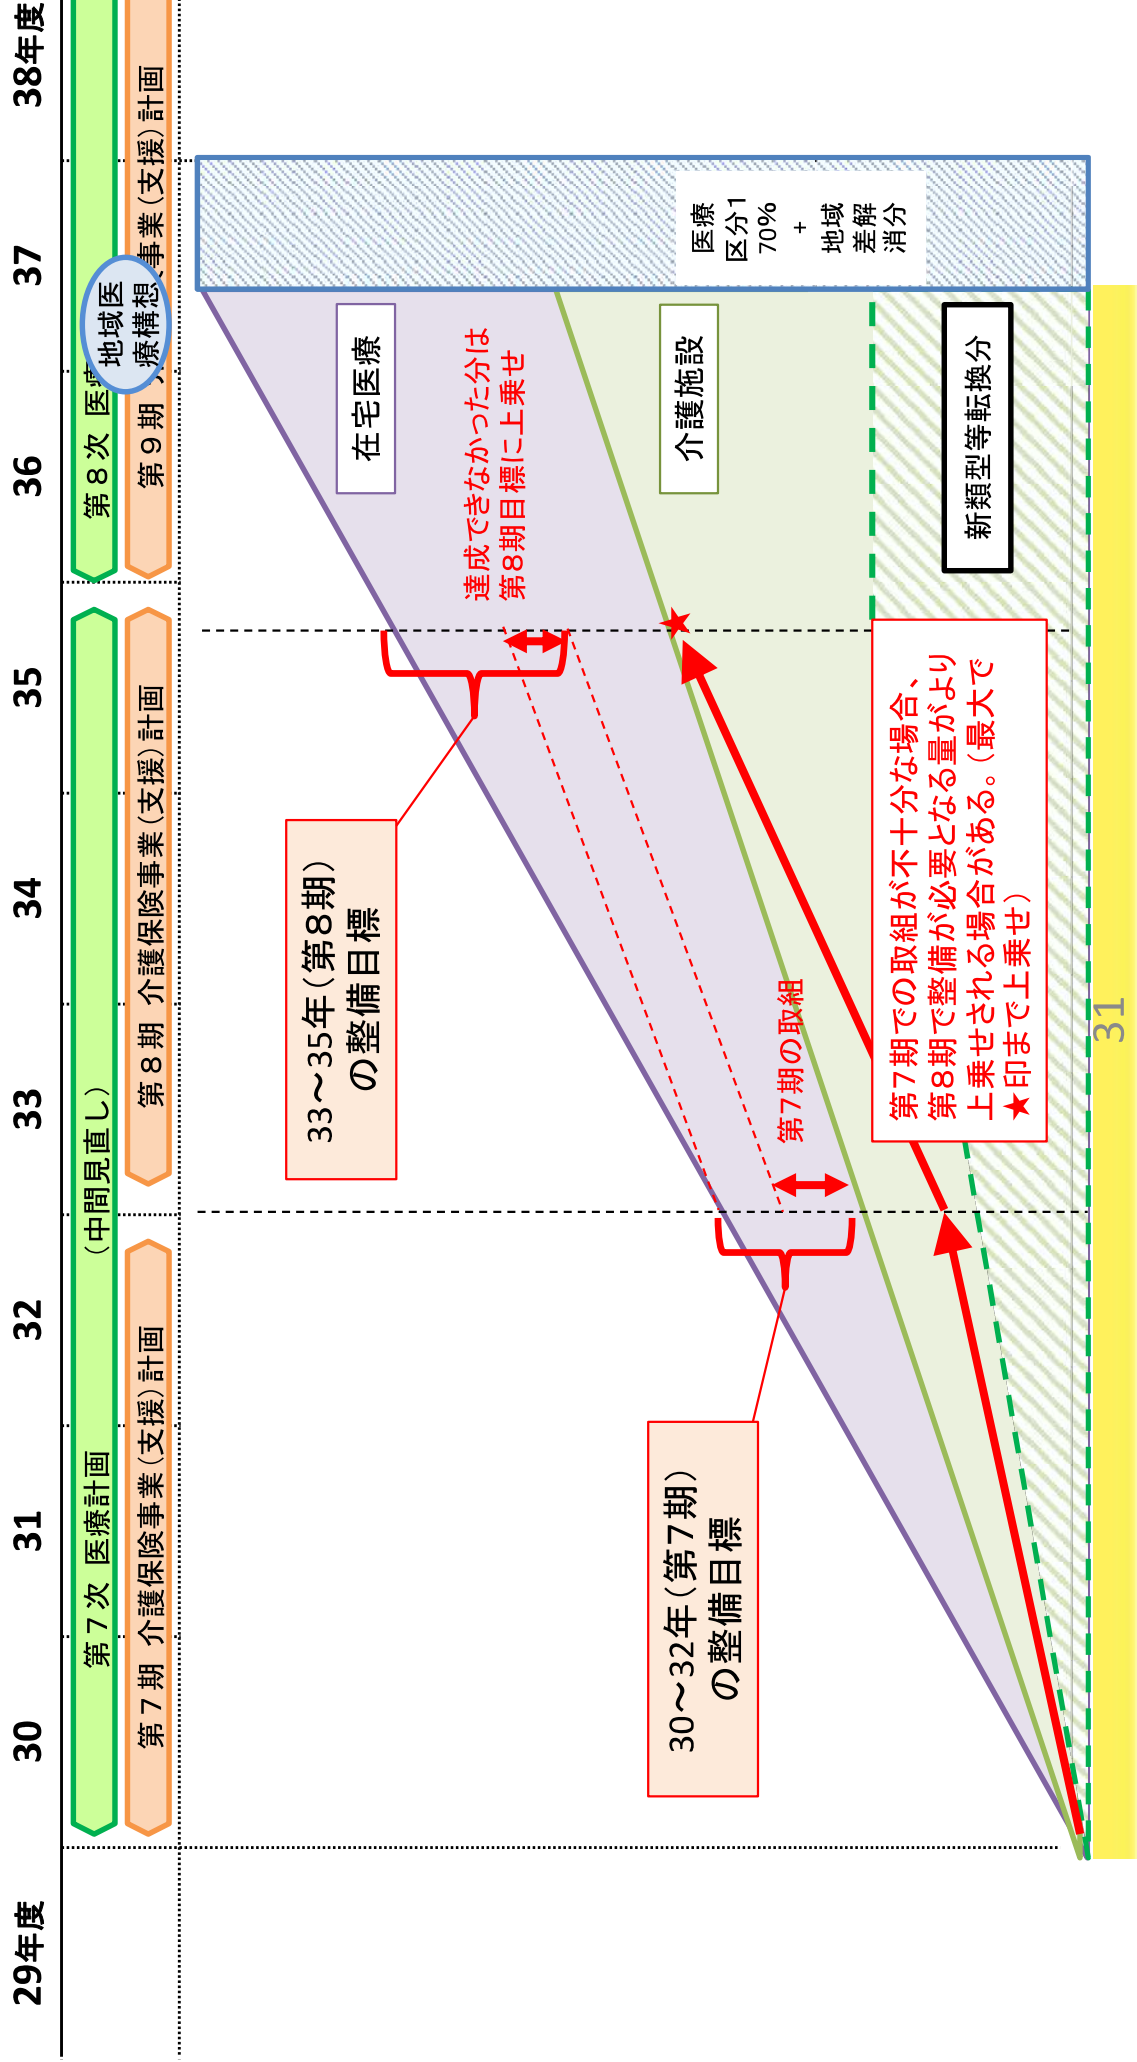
29年度
30
31
32
33
34
35
36
37
38年度

第７次 医療計画
（中間見直し）
第８次 医療
地域医療構想
第７期 介護保険事業（支援）計画
第８期 介護保険事業（支援）計画
第９期 介護保険事業（支援）計画

医療区分1 70% + 地域差解消分
在宅医療
達成できなかった分は第8期目標に上乗せ
介護施設
新類型等転換分
33～35年（第８期）の整備目標
第7期の取組
第７期での取組が不十分な場合、第８期で整備が必要となる量がより上乗せされる場合がある。（最大で★印まで上乗せ）
30～32年（第７期）の整備目標
31